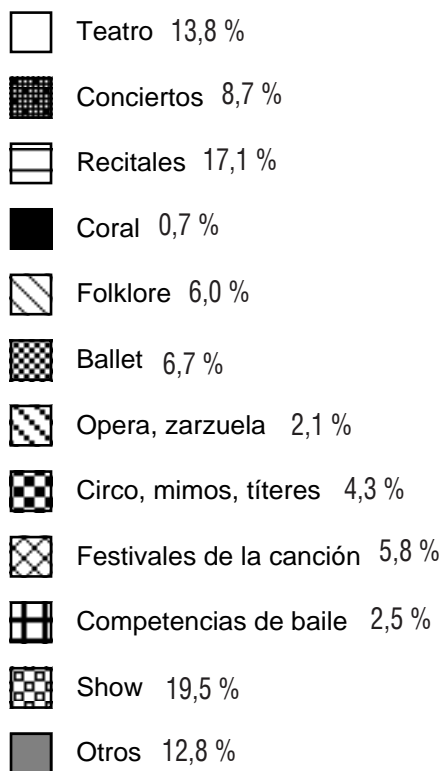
Teatro 13,8 %

Conciertos 8,7 %

Recitales 17,1 %

Coral 0,7 %

Folklore 6,0 %

Ballet 6,7 %

Opera, zarzuela 2,1 %

Circo, mimos, títeres 4,3 %

Festivales de la canción 5,8 %

Competencias de baile 2,5 %

Show 19,5 %

Otros 12,8 %